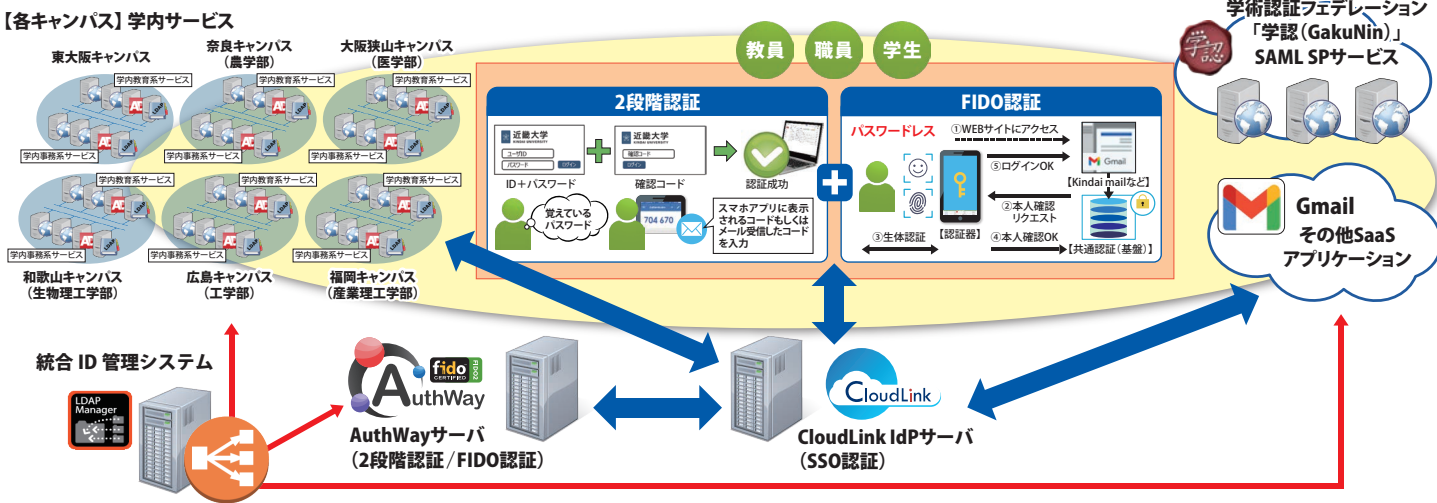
【各キャンパス】学内サービス

東大阪キャンパス
学内教育系サービス
LDAP
学内事務系サービス

奈良キャンパス
（農学部）
学内教育系サービス
学内事務系サービス

大阪狭山キャンパス
（医学部）
学内教育系サービス
学内事務系サービス

学内教育系サービス
学内事務系サービス
和歌山キャンパス
（生物理工学部）

学内教育系サービス
学内事務系サービス
広島キャンパス
（工学部）

学内教育系サービス
学内事務系サービス
福岡キャンパス
（産業理工学部）

教員 職員 学生

2段階認証
近畿大学
KINDAI UNIVERSITY
ユーザID
パスワード
ログイン
ID＋パスワード
近畿大学
KINDAI UNIVERSITY
確認コード
ログイン
確認コード
認証成功
覚えている
パスワード
704 670
スマホアプリに表示されるコードもしくはメール受信したコードを入力

FIDO認証
パスワードレス
①WEBサイトにアクセス
⑤ログインOK
Gmail
【Kindai mailなど】
②本人確認リクエスト
④本人確認OK
③生体認証
【認証器】
【共通認証（基盤）】

学術認証フェデレーション
「学認（GakuNin）」
SAML SPサービス
学認

Gmail
その他SaaS
アプリケーション

統合 ID 管理システム
LDAP Manager

fido CERTIFIED FIDO2
AuthWay
AuthWayサーバ
（2段階認証／FIDO認証）

CloudLink
CloudLink IdPサーバ
（SSO認証）